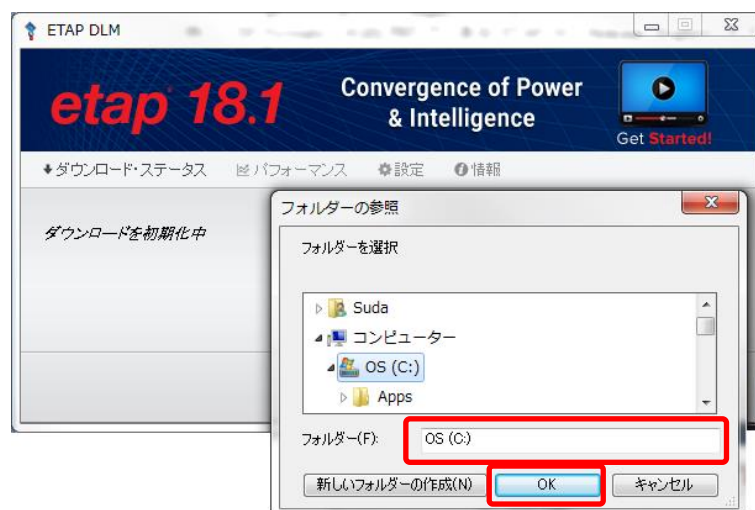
ETAP DLM

etap 18.1

Convergence of Power & Intelligence

Get Started!

ダウンロード・ステータス パフォーマンス 設定 情報

ダウンロードを初期化中

フォルダーの参照

フォルダーを選択

Suda
コンピューター
OS (C:)
Apps

フォルダー(F): OS (C:)

新しいフォルダーの作成(N) OK キャンセル